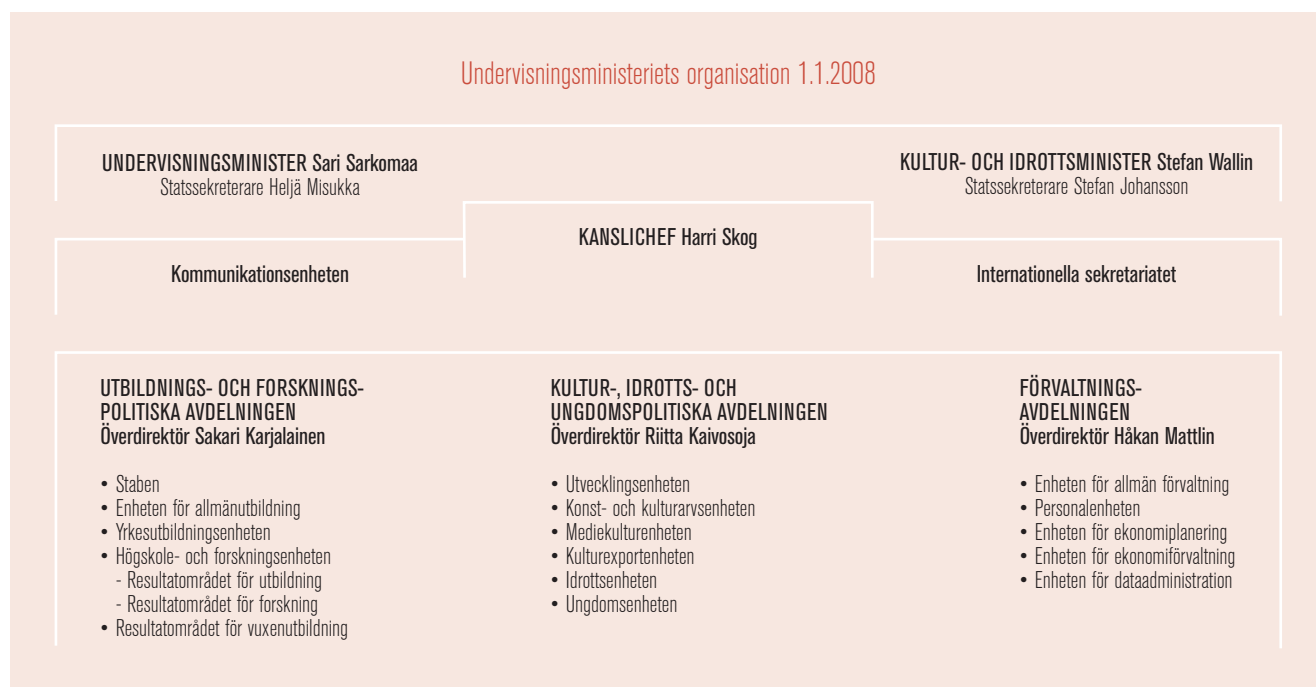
Undervisningsministeriets organisation 1.1.2008

UNDERVISNINGSMINISTER Sari Sarkomaa
Statssekreterare Heljä Misukka

KULTUR- OCH IDROTTSMINISTER Stefan Wallin
Statssekreterare Stefan Johansson

KANSLICHEF Harri Skog

Kommunikationsenheten

Internationella sekretariatet

UTBILDNINGS- OCH FORSKNINGSPOLITISKA AVDELNINGEN
Överdirektör Sakari Karjalainen

• Staben
• Enheten för allmänutbildning
• Yrkesutbildningsenheten
• Högskole- och forskningsenheten
- Resultatområdet för utbildning
- Resultatområdet för forskning
• Resultatområdet för vuxenutbildning

KULTUR-, IDROTTS- OCH UNGDOMSPOLITISKA AVDELNINGEN
Överdirektör Riitta Kaivosoja

• Utvecklingsenheten
• Konst- och kulturarvsenheten
• Mediekulturenheten
• Kulturexportenheten
• Idrottsenheten
• Ungdomsenheten

FÖRVALTNINGSAVDELNINGEN
Överdirektör Håkan Mattlin

• Enheten för allmän förvaltning
• Personalenheten
• Enheten för ekonomiplanering
• Enheten för ekonomiförvaltning
• Enheten för dataadministration